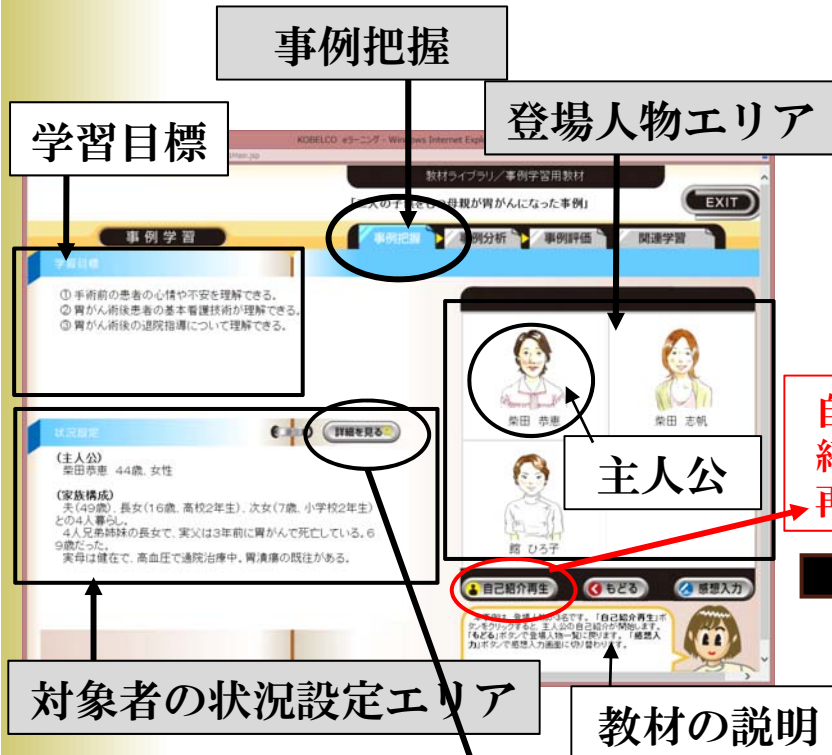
事例把握

登場人物エリア

学習目標

KOBELCO eラーニング - Windows Internet Explo

教材ライブラリ／事例学習用教材

「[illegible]人の子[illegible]母親が胃がんになった事例」

EXIT

事例学習

事例把握　事例分析　事例評価　関連学習

学習目標

① 手術前の患者の心情や不安を理解できる。
② 胃がん術後患者の基本看護技術が理解できる。
③ 胃がん術後の退院指導について理解できる。

柴田 恭恵　柴田 志帆

状況設定

詳細を見る

(主人公)
柴田恭恵 44歳, 女性

(家族構成)
夫(49歳)、長女(16歳, 高校2年生)、次女(7歳, 小学校2年生)との4人暮らし。
4人兄弟姉妹の長女で、実父は3年前に胃がんで死亡している。69歳だった。
実母は健在で、高血圧で通院治療中, 胃潰瘍の既往がある。

主人公

館 ひろ子

自
紹
再

自己紹介再生　もどる　感想入力

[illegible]です。「自己紹介再生」ボタンをクリックすると、主人公の自己紹介が開始します。「もどる」ボタンで登場人物一覧に戻ります。「感想入力」ボタンで感想入力画面に切り替わります。

対象者の状況設定エリア

教材の説明